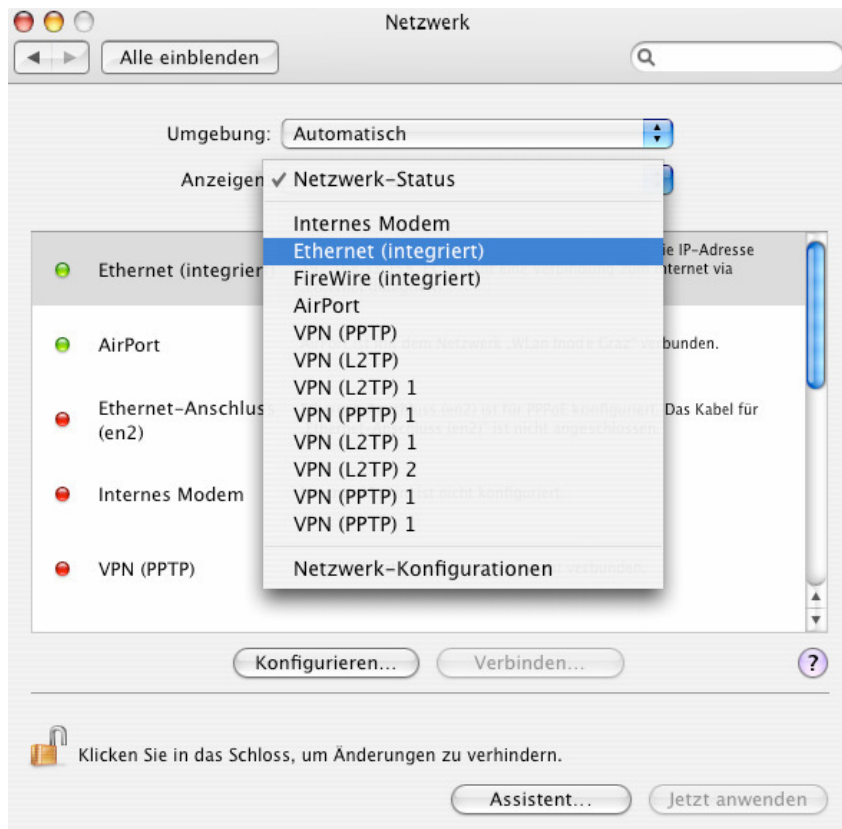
Netzwerk

Alle einblenden

Umgebung: Automatisch

Anzeigen ✓ Netzwerk-Status

Internes Modem
Ethernet (integriert)
FireWire (integriert)
AirPort
VPN (PPTP)
VPN (L2TP)
VPN (L2TP) 1
VPN (PPTP) 1
VPN (L2TP) 1
VPN (L2TP) 2
VPN (PPTP) 1
VPN (PPTP) 1

Netzwerk-Konfigurationen

Ethernet (integrier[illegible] ie IP-Adresse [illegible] nternet via

AirPort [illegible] bunden.

Ethernet-Anschlus (en2) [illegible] Das Kabel für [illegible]

Internes Modem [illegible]

VPN (PPTP) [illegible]

Konfigurieren... Verbinden...

?

Klicken Sie in das Schloss, um Änderungen zu verhindern.

Assistent... Jetzt anwenden